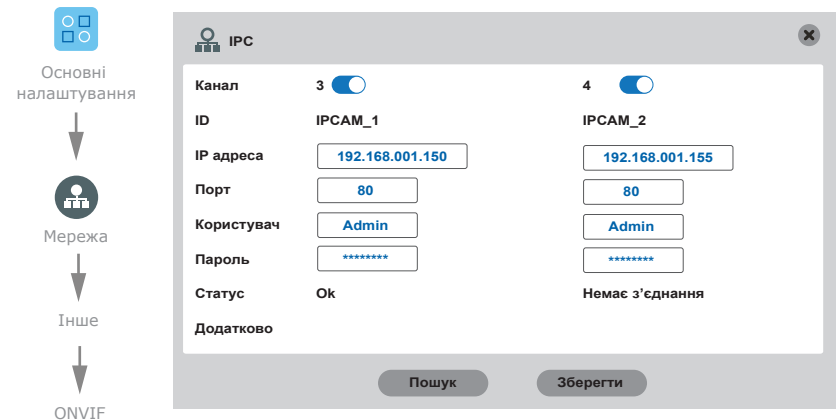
Основні налаштування

Мережа

Інше

ONVIF

IPC

| Канал | 3 | 4 |
|---|---|---|
| ID | IPCAM_1 | IPCAM_2 |
| IP адреса | 192.168.001.150 | 192.168.001.155 |
| Порт | 80 | 80 |
| Користувач | Admin | Admin |
| Пароль | ******** | ******** |
| Статус | Ok | Немає з'єднання |
| Додатково | | |

Пошук

Зберегти